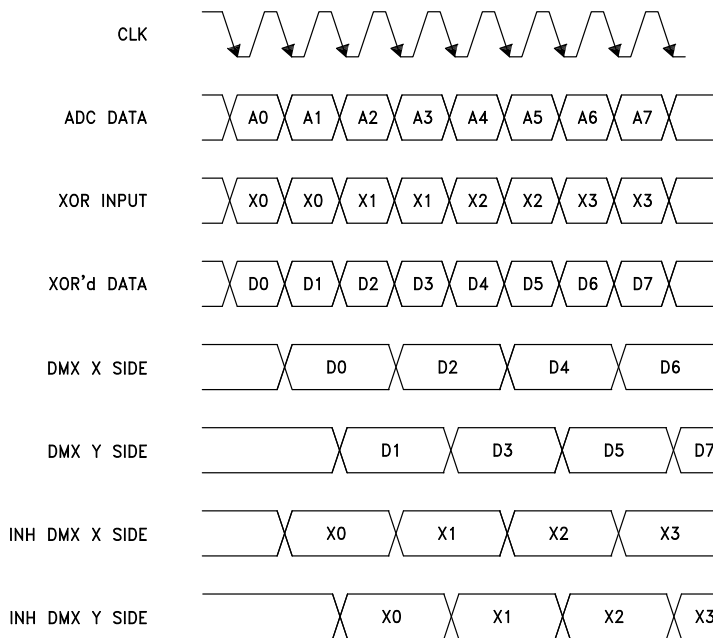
CLK

ADC DATA A0 A1 A2 A3 A4 A5 A6 A7

XOR INPUT X0 X0 X1 X1 X2 X2 X3 X3

XOR'd DATA D0 D1 D2 D3 D4 D5 D6 D7

DMX X SIDE D0 D2 D4 D6

DMX Y SIDE D1 D3 D5 D7

INH DMX X SIDE X0 X1 X2 X3

INH DMX Y SIDE X0 X1 X2 X3